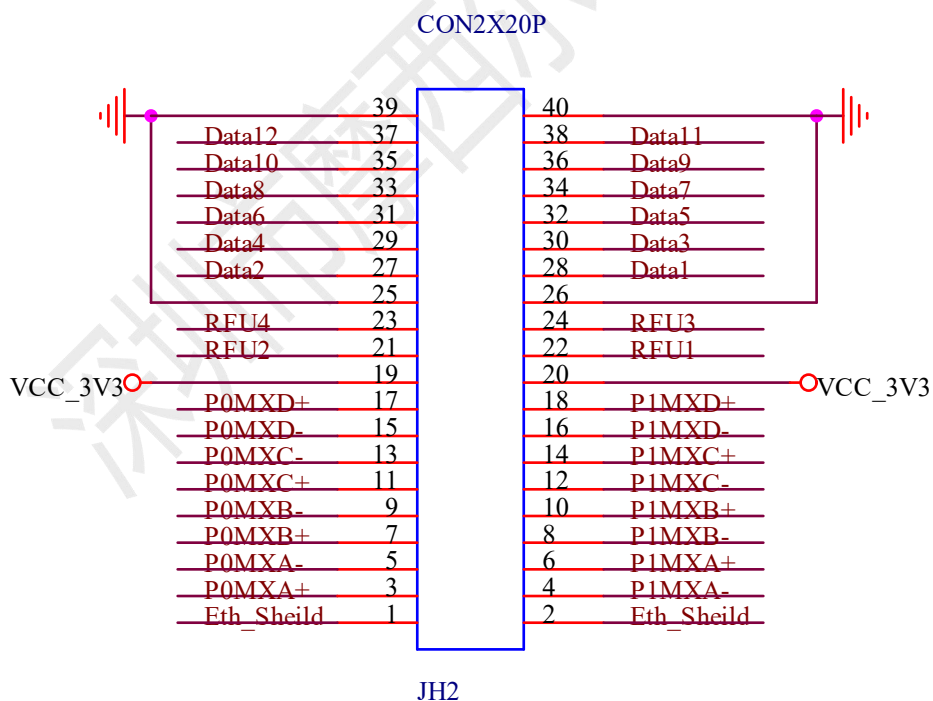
CON2X20P

39 40
Data12 37 38 Data11
Data10 35 36 Data9
Data8 33 34 Data7
Data6 31 32 Data5
Data4 29 30 Data3
Data2 27 28 Data1
25 26
RFU4 23 24 RFU3
RFU2 21 22 RFU1
VCC_3V3 19 20 VCC_3V3
P0MXD+ 17 18 P1MXD+
P0MXD- 15 16 P1MXD-
P0MXC- 13 14 P1MXC+
P0MXC+ 11 12 P1MXC-
P0MXB- 9 10 P1MXB+
P0MXB+ 7 8 P1MXB-
P0MXA- 5 6 P1MXA+
P0MXA+ 3 4 P1MXA-
Eth_Sheild 1 2 Eth_Sheild

JH2